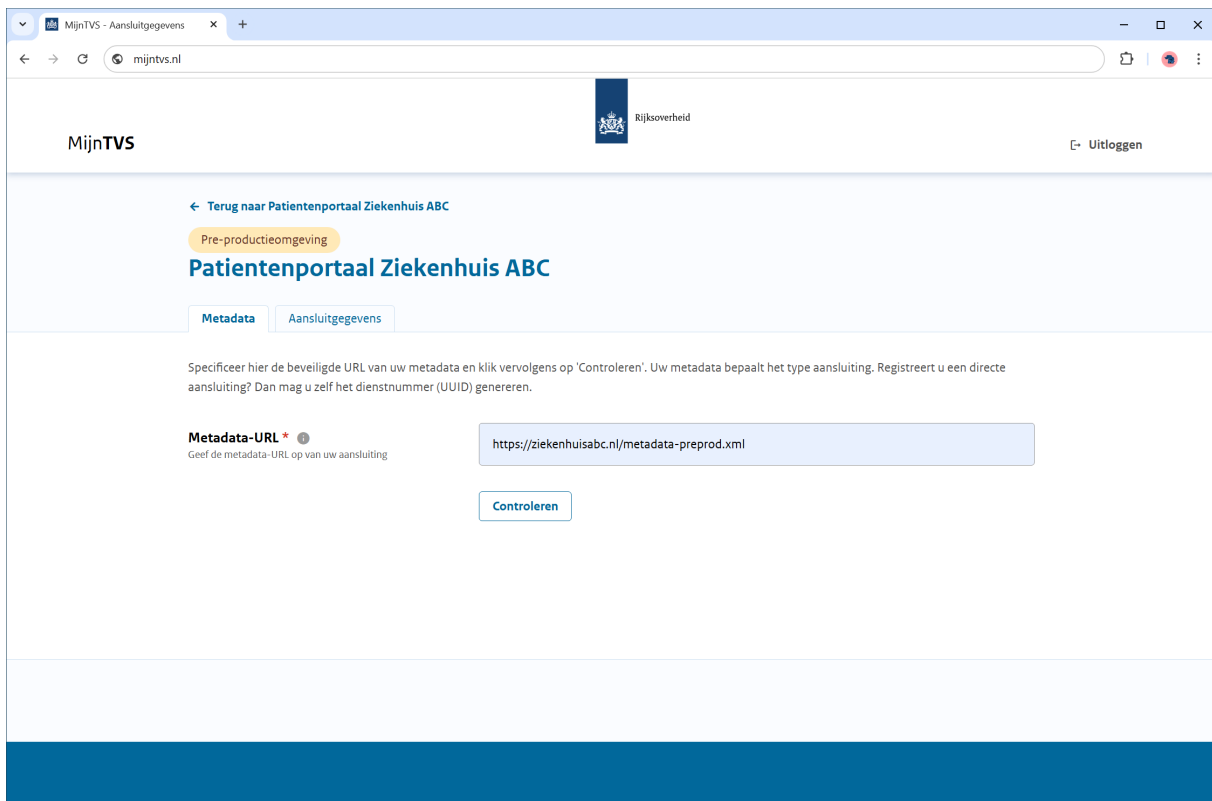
MijnTVS - Aansluitgegevens

mijntvs.nl

MijnTVS

Rijksoverheid

Uitloggen

← Terug naar Patientenportaal Ziekenhuis ABC

Pre-productieomgeving

Patientenportaal Ziekenhuis ABC

Metadata | Aansluitgegevens

Specificeer hier de beveiligde URL van uw metadata en klik vervolgens op 'Controleren'. Uw metadata bepaalt het type aansluiting. Registreert u een directe aansluiting? Dan mag u zelf het dienstnummer (UUID) genereren.

Metadata-URL *
Geef de metadata-URL op van uw aansluiting

https://ziekenhuisabc.nl/metadata-preprod.xml

Controleren